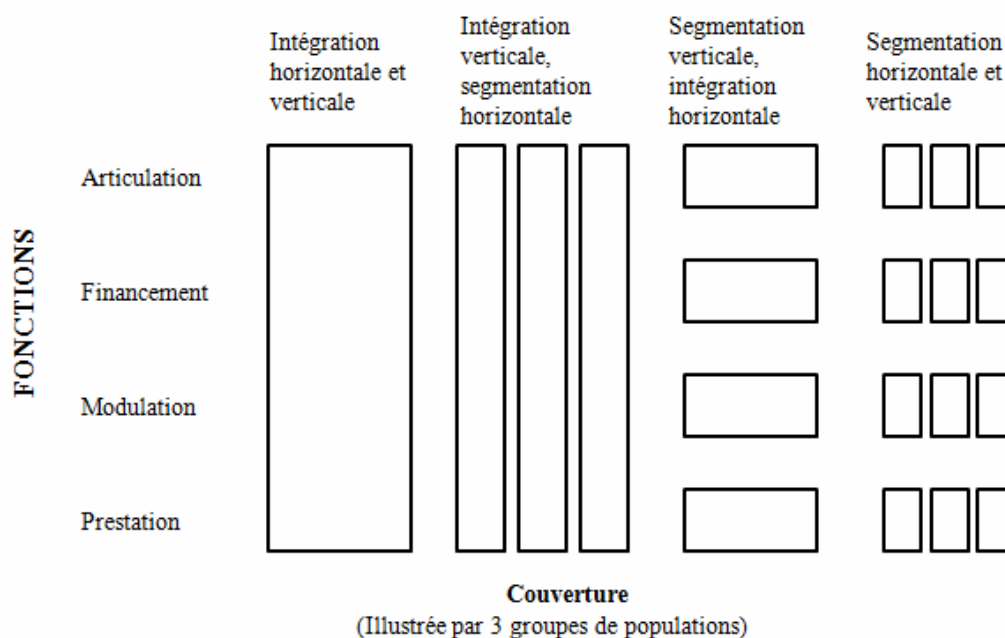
Intégration horizontale et verticale

Intégration verticale, segmentation horizontale

Segmentation verticale, intégration horizontale

Segmentation horizontale et verticale

FONCTIONS

Articulation

Financement

Modulation

Prestation

**Couverture**
(Illustrée par 3 groupes de populations)